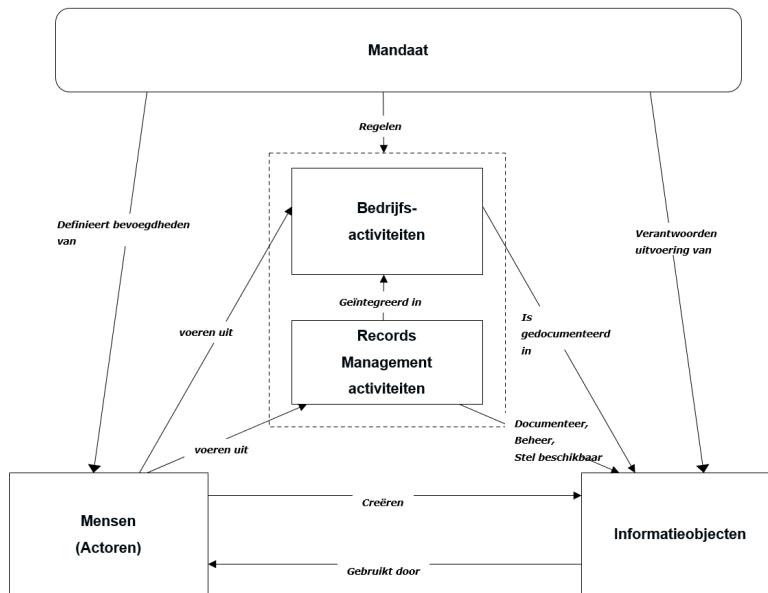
Mandaat

Regelen

Definieert bevoegdheden van

Verantwoorden uitvoering van

Bedrijfs-activiteiten

Geïntegreerd in

voeren uit

Is gedocumenteerd in

Records Management activiteiten

voeren uit

Documenteer, Beheer, Stel beschikbaar

Mensen (Actoren)

Creëren

Informatieobjecten

Gebruikt door